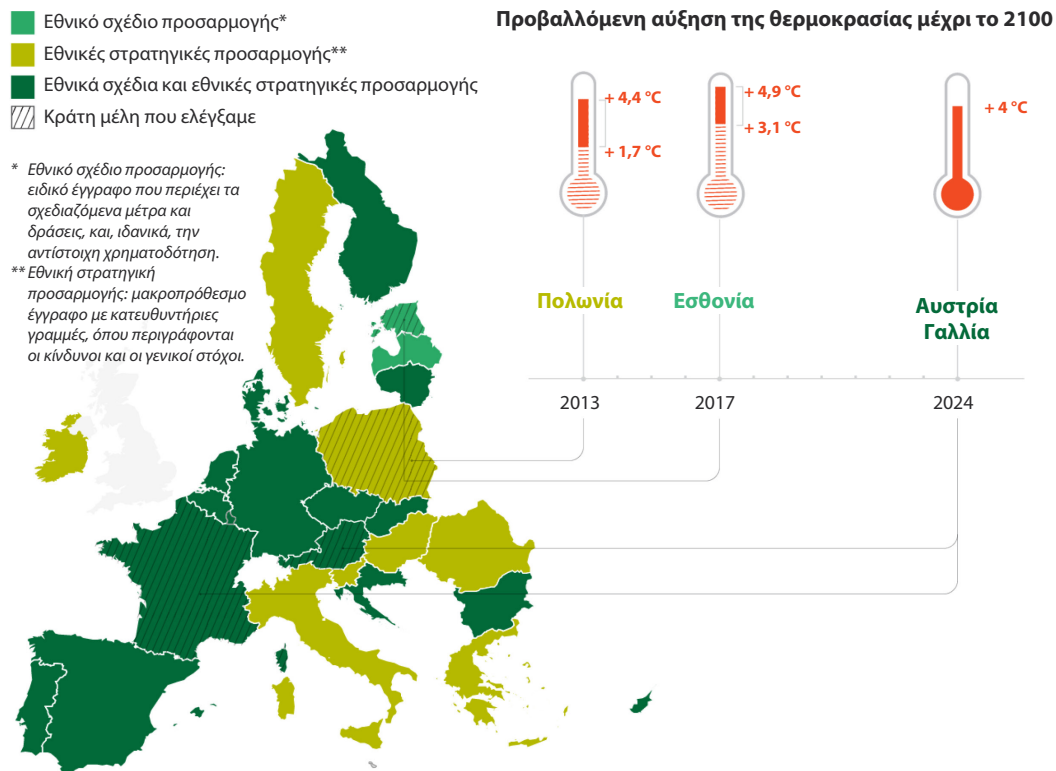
Εθνικό σχέδιο προσαρμογής*
Εθνικές στρατηγικές προσαρμογής**
Εθνικά σχέδια και εθνικές στρατηγικές προσαρμογής
Κράτη μέλη που ελέγξαμε

* Εθνικό σχέδιο προσαρμογής: ειδικό έγγραφο που περιέχει τα σχεδιαζόμενα μέτρα και δράσεις, και, ιδανικά, την αντίστοιχη χρηματοδότηση.
** Εθνική στρατηγική προσαρμογής: μακροπρόθεσμο έγγραφο με κατευθυντήριες γραμμές, όπου περιγράφονται οι κίνδυνοι και οι γενικοί στόχοι.

Προβαλλόμενη αύξηση της θερμοκρασίας μέχρι το 2100

+ 4,4 °C
+ 1,7 °C
+ 4,9 °C
+ 3,1 °C
+ 4 °C

Πολωνία
Εσθονία
Αυστρία
Γαλλία

2013
2017
2024